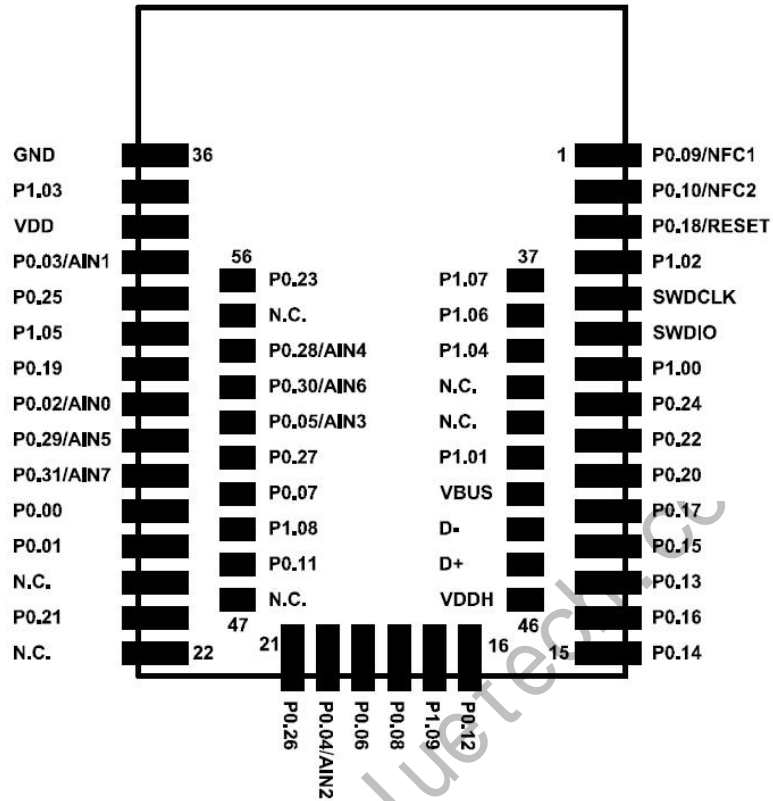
GND 36
P1.03
VDD
P0.03/AIN1
P0.25
P1.05
P0.19
P0.02/AIN0
P0.29/AIN5
P0.31/AIN7
P0.00
P0.01
N.C.
P0.21
N.C. 22

56
P0.23
N.C.
P0.28/AIN4
P0.30/AIN6
P0.05/AIN3
P0.27
P0.07
P1.08
P0.11
N.C.
47

37
P1.07
P1.06
P1.04
N.C.
N.C.
P1.01
VBUS
D-
D+
VDDH
46

1 P0.09/NFC1
P0.10/NFC2
P0.18/RESET
P1.02
SWDCLK
SWDIO
P1.00
P0.24
P0.22
P0.20
P0.17
P0.15
P0.13
P0.16
15 P0.14

21 16
P0.26
P0.04/AIN2
P0.06
P0.08
P1.09
P0.12

bluetechn.cc